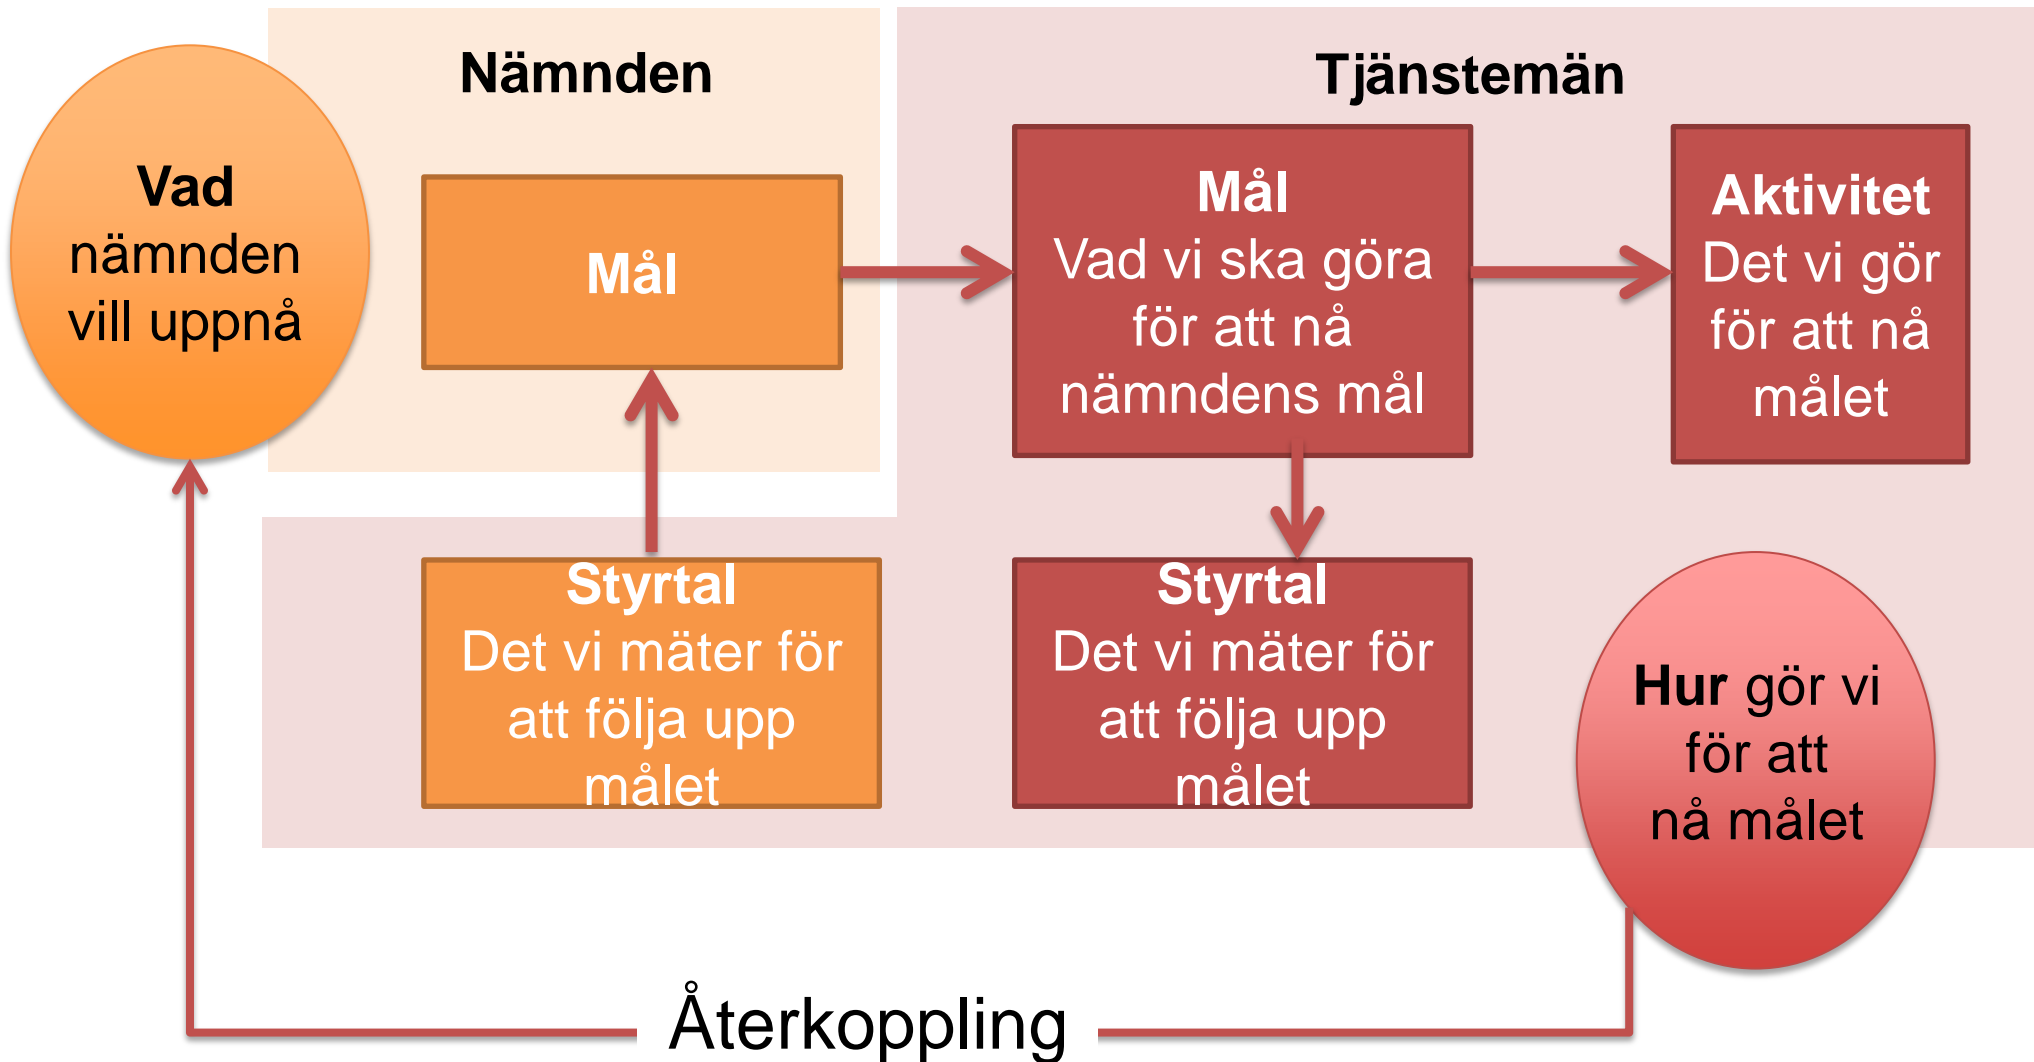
Vad nämnden vill uppnå

Nämnden

Mål

Tjänstemän

Mål
Vad vi ska göra för att nå nämndens mål

Aktivitet
Det vi gör för att nå målet

Styrtal
Det vi mäter för att följa upp målet

Styrtal
Det vi mäter för att följa upp målet

Hur gör vi för att nå målet

Återkoppling